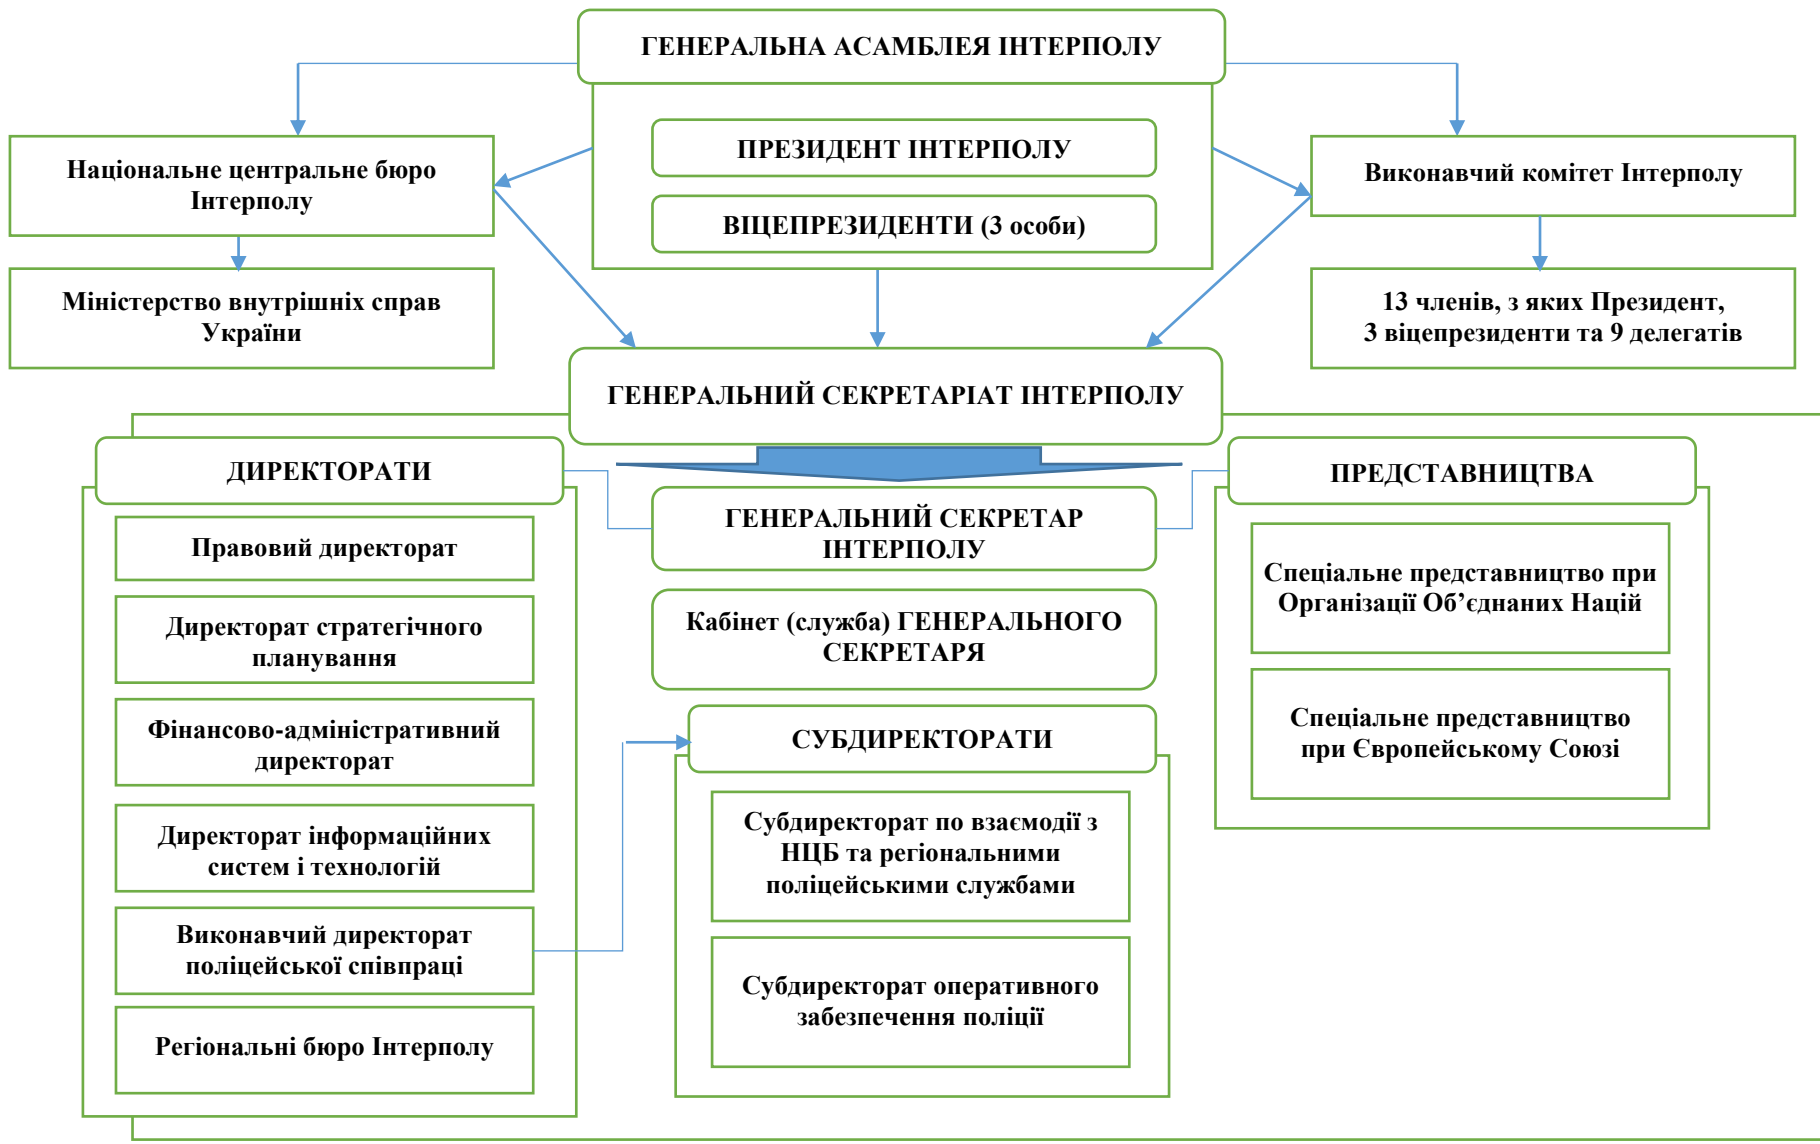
ГЕНЕРАЛЬНА АСАМБЛЕЯ ІНТЕРПОЛУ

ПРЕЗИДЕНТ ІНТЕРПОЛУ

ВІЦЕПРЕЗИДЕНТИ (3 особи)

Національне центральне бюро Інтерполу

Міністерство внутрішніх справ України

Виконавчий комітет Інтерполу

13 членів, з яких Президент, 3 віцепрезиденти та 9 делегатів

ГЕНЕРАЛЬНИЙ СЕКРЕТАРІАТ ІНТЕРПОЛУ

ДИРЕКТОРАТИ

Правовий директорат

Директорат стратегічного планування

Фінансово-адміністративний директорат

Директорат інформаційних систем і технологій

Виконавчий директорат поліцейської співпраці

Регіональні бюро Інтерполу

ГЕНЕРАЛЬНИЙ СЕКРЕТАР ІНТЕРПОЛУ

Кабінет (служба) ГЕНЕРАЛЬНОГО СЕКРЕТАРЯ

СУБДИРЕКТОРАТИ

Субдиректорат по взаємодії з НЦБ та регіональними поліцейськими службами

Субдиректорат оперативного забезпечення поліції

ПРЕДСТАВНИЦТВА

Спеціальне представництво при Організації Об’єднаних Націй

Спеціальне представництво при Європейському Союзі